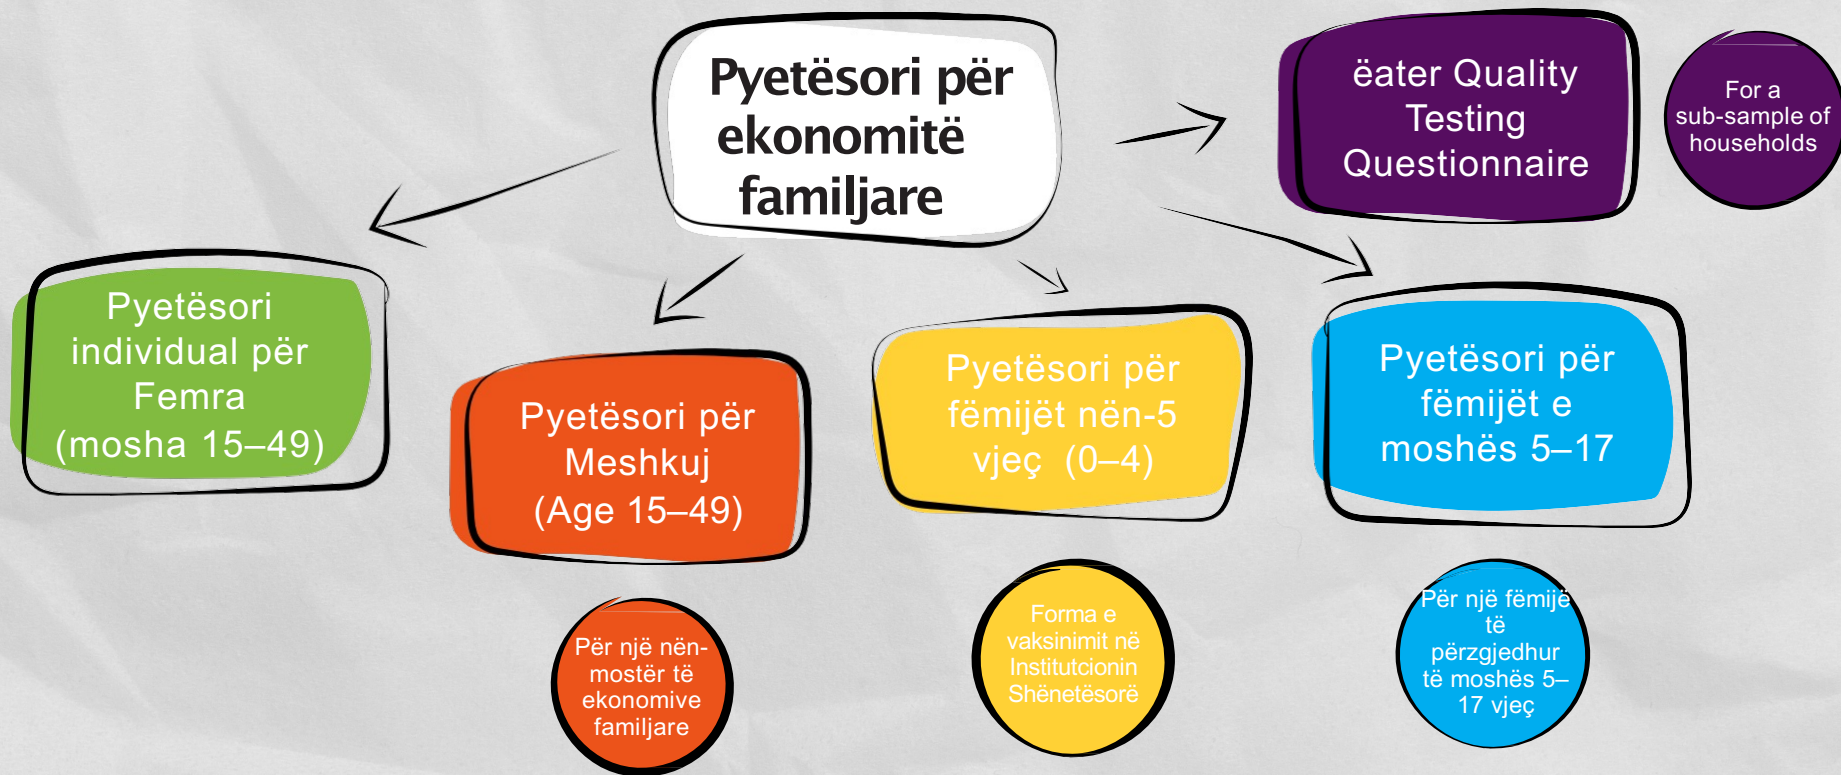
Pyetësori për ekonomitë familjare

ëater Quality Testing Questionnaire

For a sub-sample of households

Pyetësori individual për Femra (mosha 15–49)

Pyetësori për Meshkuj (Age 15–49)

Pyetësori për fëmijët nën-5 vjeç (0–4)

Pyetësori për fëmijët e moshës 5–17

Për një nën-mostër të ekonomive familjare

Forma e vaksinimit në Institutcionin Shënetësorë

Për një fëmijë të përzgjedhur të moshës 5–17 vjeç